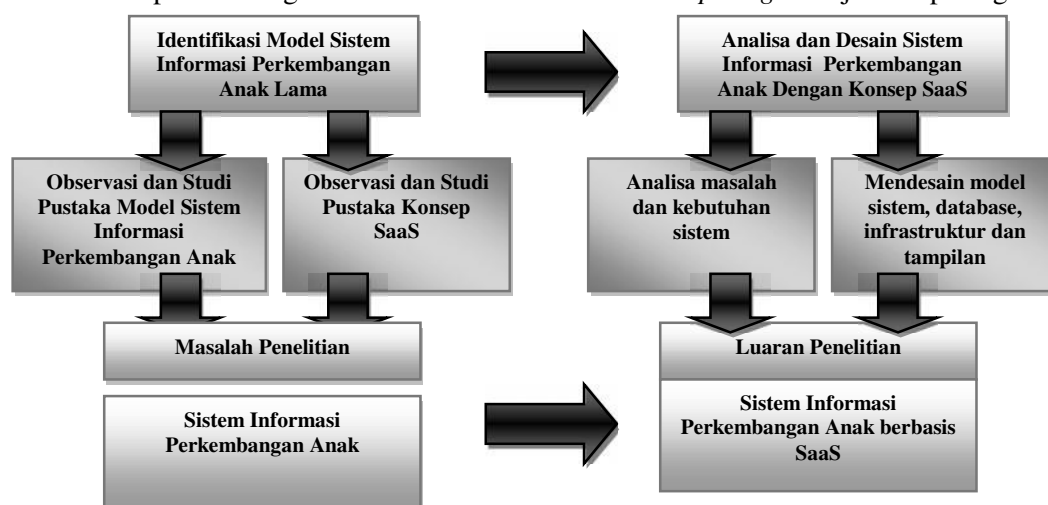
Identifikasi Model Sistem Informasi Perkembangan Anak Lama

Analisa dan Desain Sistem Informasi Perkembangan Anak Dengan Konsep SaaS

Observasi dan Studi Pustaka Model Sistem Informasi Perkembangan Anak

Observasi dan Studi Pustaka Konsep SaaS

Analisa masalah dan kebutuhan sistem

Mendesain model sistem, database, infrastruktur dan tampilan

Masalah Penelitian

Luaran Penelitian

Sistem Informasi Perkembangan Anak

Sistem Informasi Perkembangan Anak berbasis SaaS